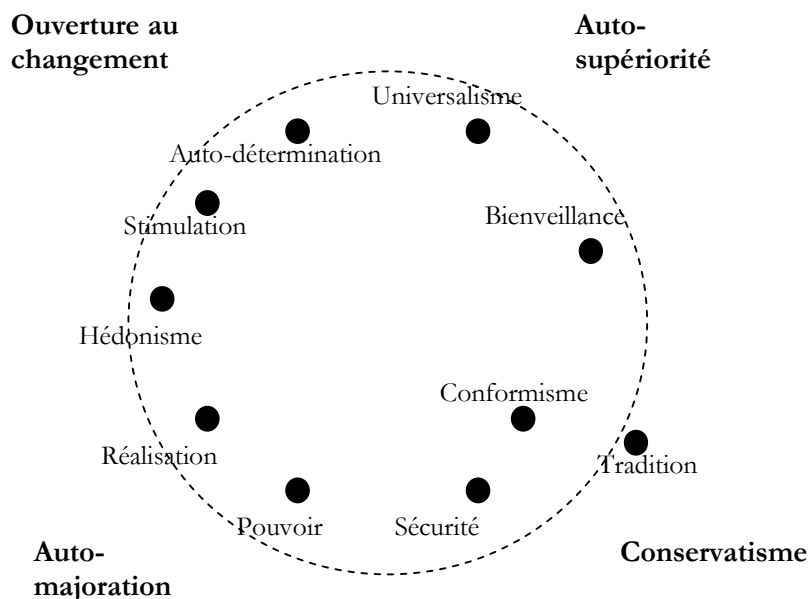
Ouverture au changement

Auto-supériorité

Universalisme

Auto-détermination

Stimulation

Bienveillance

Hédonisme

Conformisme

Réalisation

Tradition

Pouvoir

Sécurité

Auto-majoration

Conservatisme